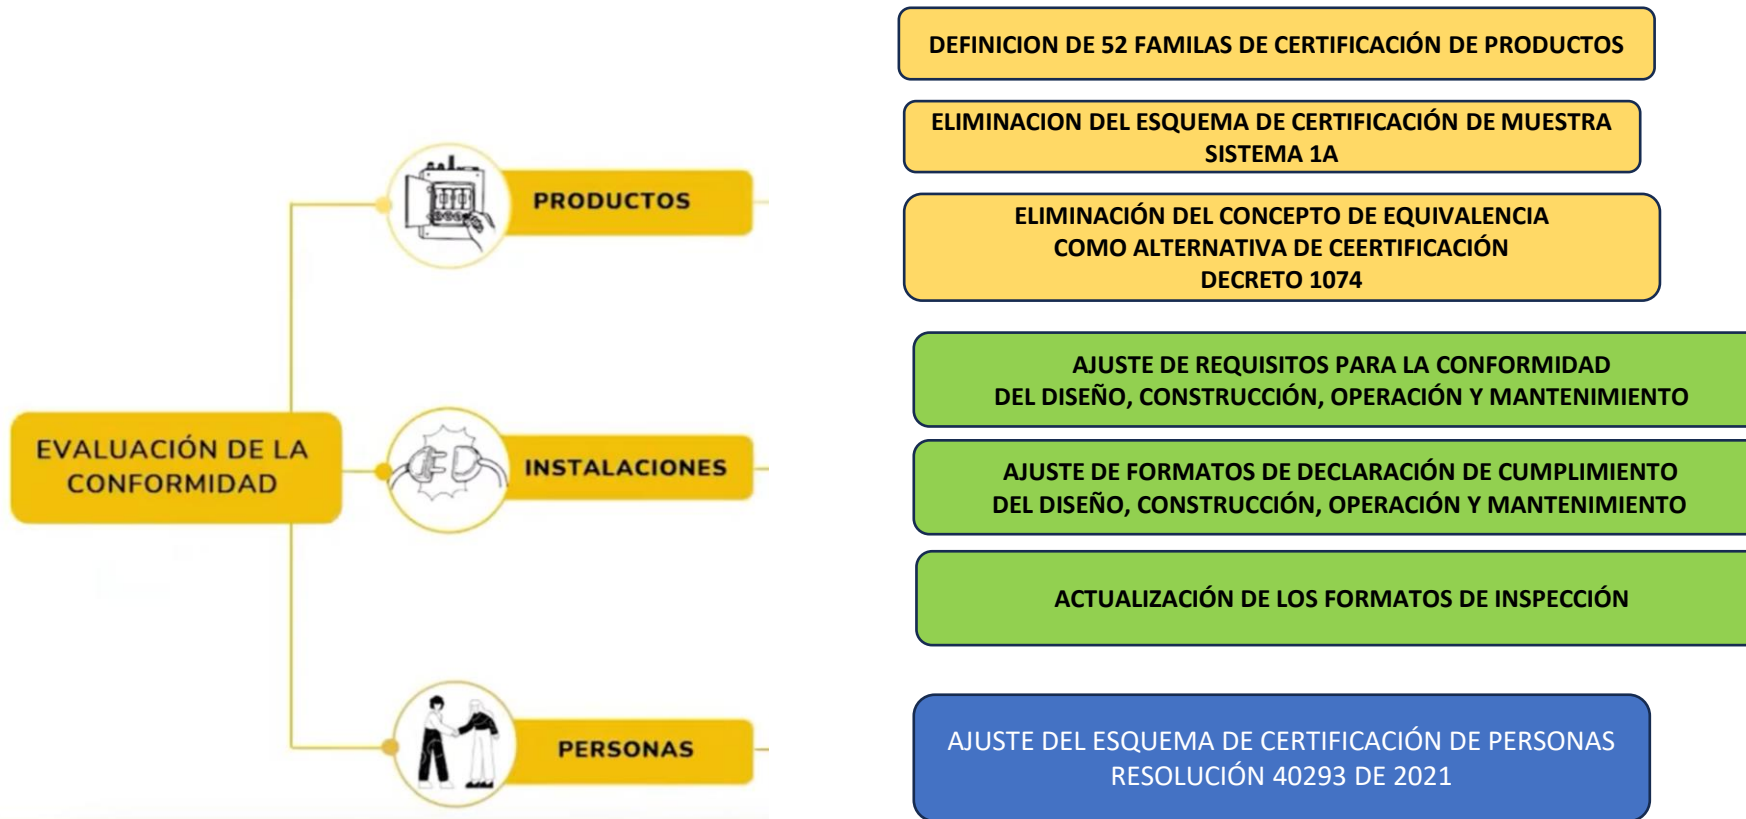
EVALUACIÓN DE LA CONFORMIDAD

PRODUCTOS

INSTALACIONES

PERSONAS

DEFINICION DE 52 FAMILAS DE CERTIFICACIÓN DE PRODUCTOS

ELIMINACION DEL ESQUEMA DE CERTIFICACIÓN DE MUESTRA SISTEMA 1A

ELIMINACIÓN DEL CONCEPTO DE EQUIVALENCIA COMO ALTERNATIVA DE CEERTIFICACIÓN DECRETO 1074

AJUSTE DE REQUISITOS PARA LA CONFORMIDAD DEL DISEÑO, CONSTRUCCIÓN, OPERACIÓN Y MANTENIMIENTO

AJUSTE DE FORMATOS DE DECLARACIÓN DE CUMPLIMIENTO DEL DISEÑO, CONSTRUCCIÓN, OPERACIÓN Y MANTENIMIENTO

ACTUALIZACIÓN DE LOS FORMATOS DE INSPECCIÓN

AJUSTE DEL ESQUEMA DE CERTIFICACIÓN DE PERSONAS RESOLUCIÓN 40293 DE 2021